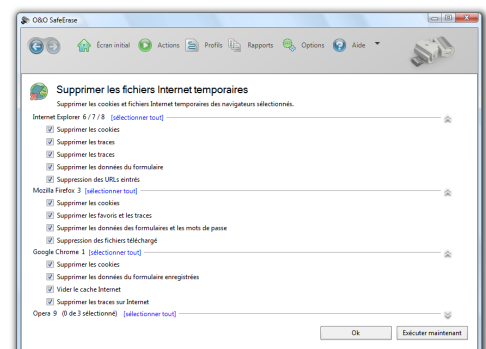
O&O SafeErase

Écran initial Actions Profils Rapports Options Aide

Supprimer les fichiers Internet temporaires

Supprimer les cookies et fichiers Internet temporaires des navigateurs sélectionnés.

Internet Explorer 6 / 7 / 8 [sélectionner tout]

Supprimer les cookies

Supprimer les traces

Supprimer les traces

Supprimer les données du formulaire

Suppression des URLs entrés

Mozilla Firefox 3 [sélectionner tout]

Supprimer les cookies

Supprimer les favoris et les traces

Supprimer les données des formulaires et les mots de passe

Suppression des fichiers téléchargé

Google Chrome 1 [sélectionner tout]

Supprimer les cookies

Supprimer les données du formulaire enregistrées

Vider le cache Internet

Supprimer les traces sur Internet

Opera 9 (0 de 3 sélectionné) [sélectionner tout]

Ok

Exécuter maintenant